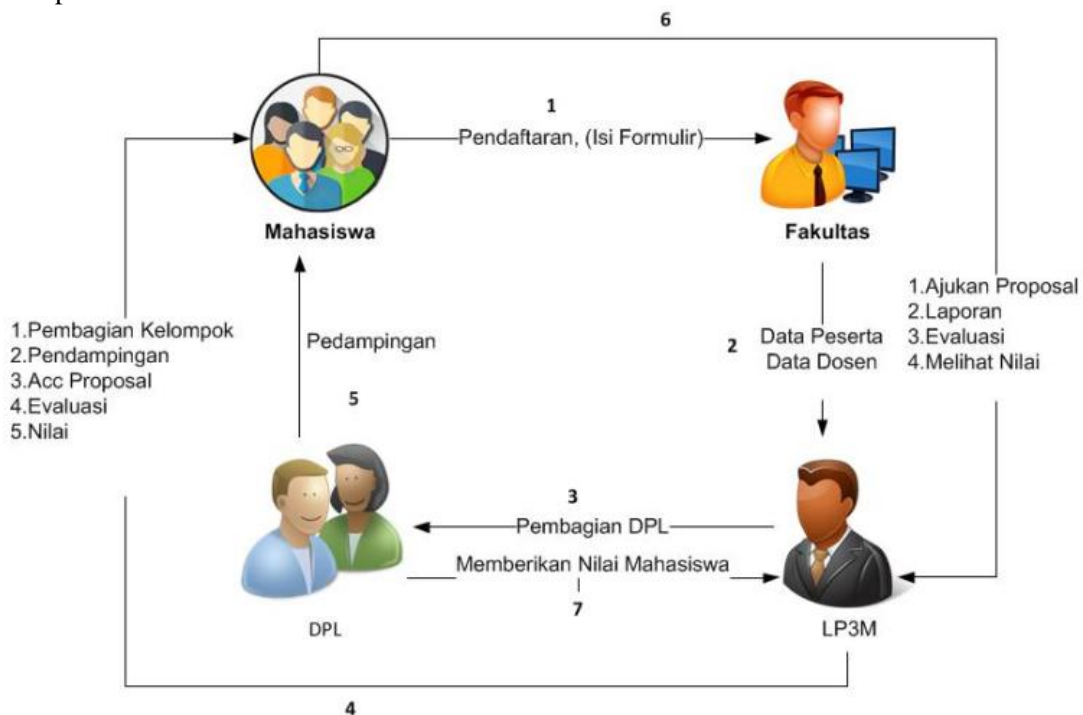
6

1

Pendaftaran, (Isi Formulir)

Mahasiswa

Fakultas

1.Pembagian Kelompok
2.Pendampingan
3.Acc Proposal
4.Evaluasi
5.Nilai

Pedampingan

5

2

Data Peserta
Data Dosen

1.Ajukan Proposal
2.Laporan
3.Evaluasi
4.Melihat Nilai

3

Pembagian DPL

Memberikan Nilai Mahasiswa

7

DPL

LP3M

4